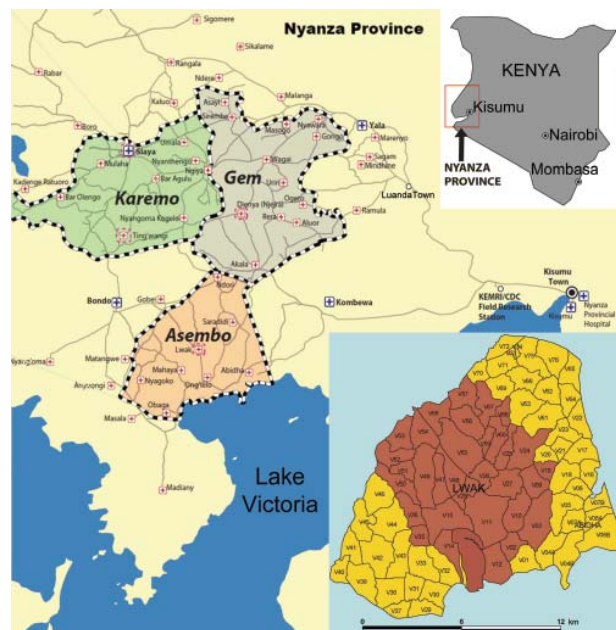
Nyanza Province

KENYA
Kisumu
Nairobi
Mombasa
NYANZA PROVINCE

Sigomere
Sikalame
Rabar
Rangala
Ndere
Malanga
Kaluo
Boro
Siaya
Umala
Asayi
Sirembe
Yala
Masogo
Nyaware
Gongo
Marenyo
Mulaha
Nyanthengo
Ngiya
Bar Agulu
Sagam
Mindhine
Kadenge Ratuoro
Bar Olengo
Karemo
Gem
Wagai
Urai
Ojwando
Luanda Town
Nyangoma Kogelo
Ting'wang'i
Dienya (Njejra)
Rera
Aluor
Ramula
Akala
Bondo
Ndori
Gobe
Kombewa
Kisumu Town
KEMRI/CDC Field Research Station
Kisumu
Nyanza Provincial Hospital
Saradidi
Asembo
Nyagoma
Matangwe
Lwak
Mahaya
Abidha
Anyuongi
Nyagoko
Onginjo
Obaga
Masala
Lake Victoria
Madiany

LWAK
ABIDHA
0
6
12 km